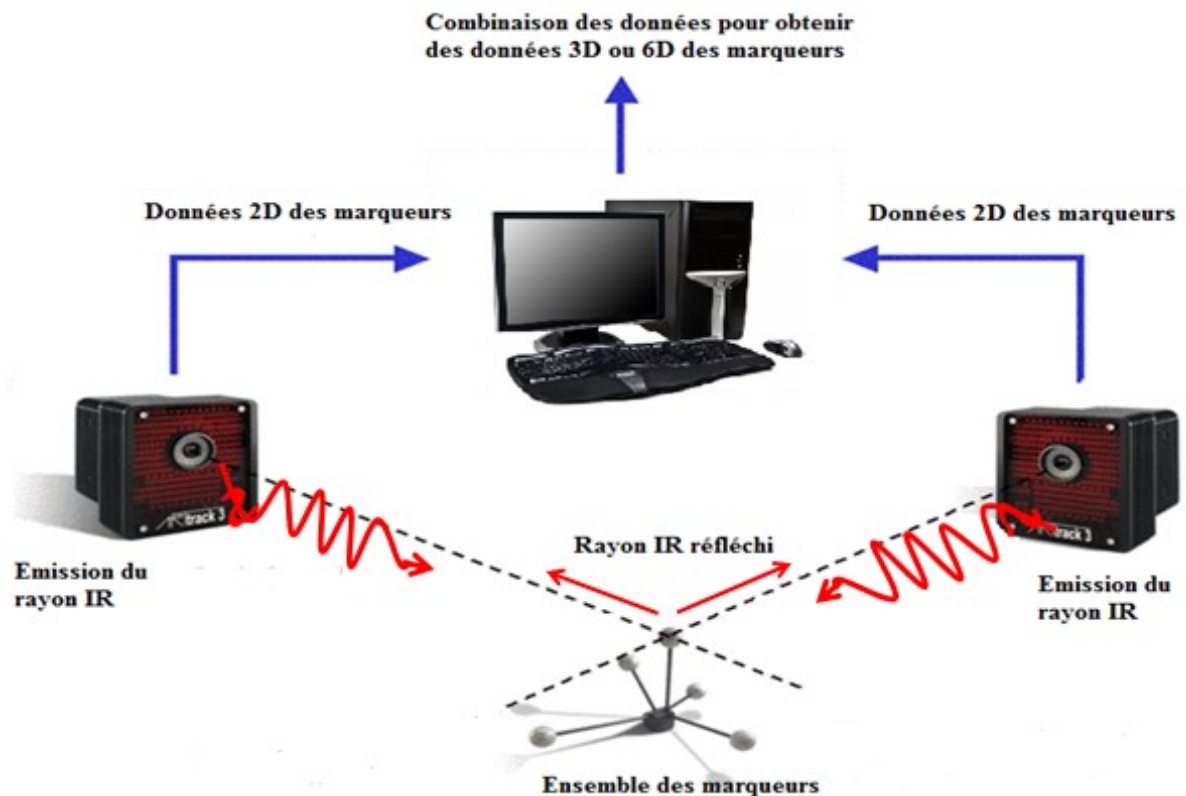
Combinaison des données pour obtenir des données 3D ou 6D des marqueurs

Données 2D des marqueurs

Données 2D des marqueurs

ARTtrack 3

ARTtrack 3

Emission du rayon IR

Rayon IR réfléchi

Emission du rayon IR

Ensemble des marqueurs